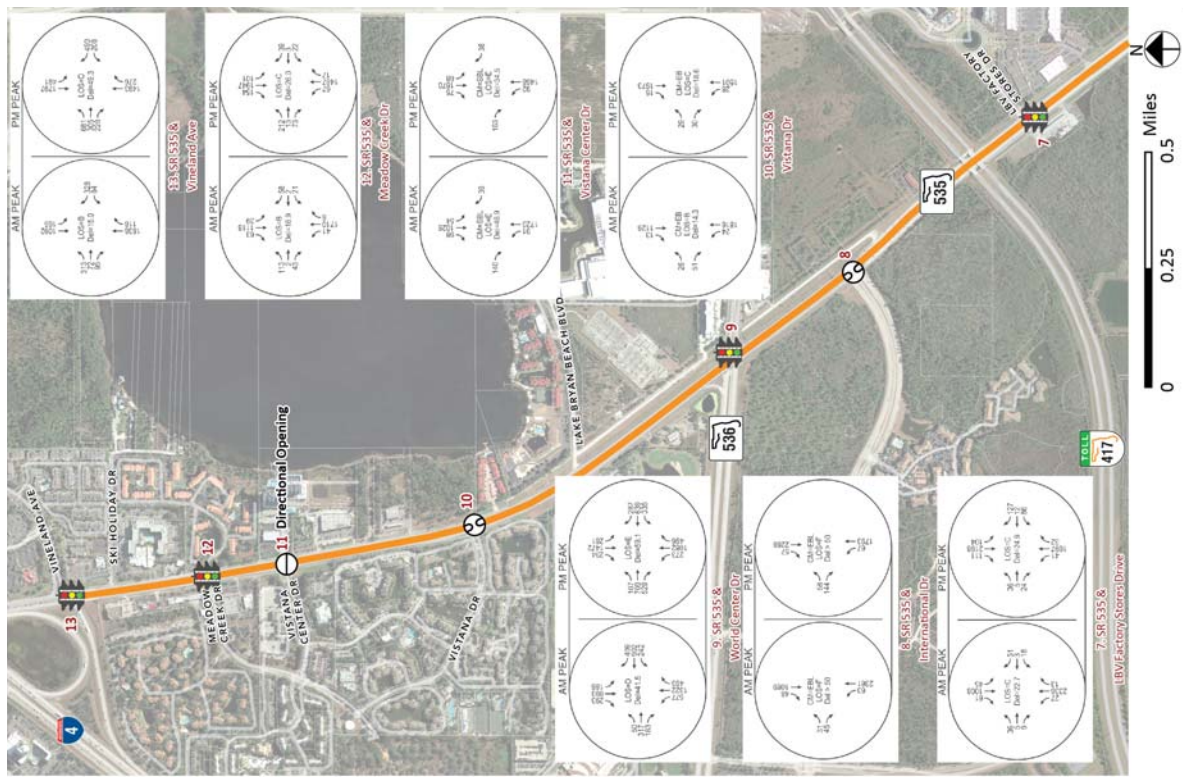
13. SR 535 & Vineland Ave

AM PEAK
LOS=B
Del=13.0

PM PEAK
LOS=D
Del=40.3

12. SR 535 & Meadow Creek Dr

AM PEAK
LOS=B
Del=16.9

PM PEAK
LOS=C
Del=26.3

11. SR 535 & Vistana Center Dr

AM PEAK
CM=EBL
LOS=E
Del=40.9

PM PEAK
CM=EBL
LOS=E
Del=34.5

10. SR 535 & Vistana Dr

AM PEAK
CM=EB
LOS=B
Del=14.3

PM PEAK
CM=EB
LOS=C
Del=16.6

9. SR 535 & World Center Dr

AM PEAK
LOS=D
Del=41.6

PM PEAK
LOS=E
Del=63.1

8. SR 535 & International Dr

AM PEAK
CM=EB
LOS=F
Del=50

PM PEAK
CM=EBL
LOS=F
Del=50

7. SR 535 & LBV Factory Stores Drive

AM PEAK
LOS=C
Del=22.7

PM PEAK
LOS=C
Del=24.9

VINELAND AVE
SKI HOLIDAY DR
MEADOW CREEK DR
VISTANA CENTER DR
11 Directional Opening
VISTANA DR
LAKE BRYAN BEACH BLVD
LBV FACTORY STORES DR
13
12
10
9
8
7
4
535
536
TOLL
417
N
Miles
0
0.25
0.5